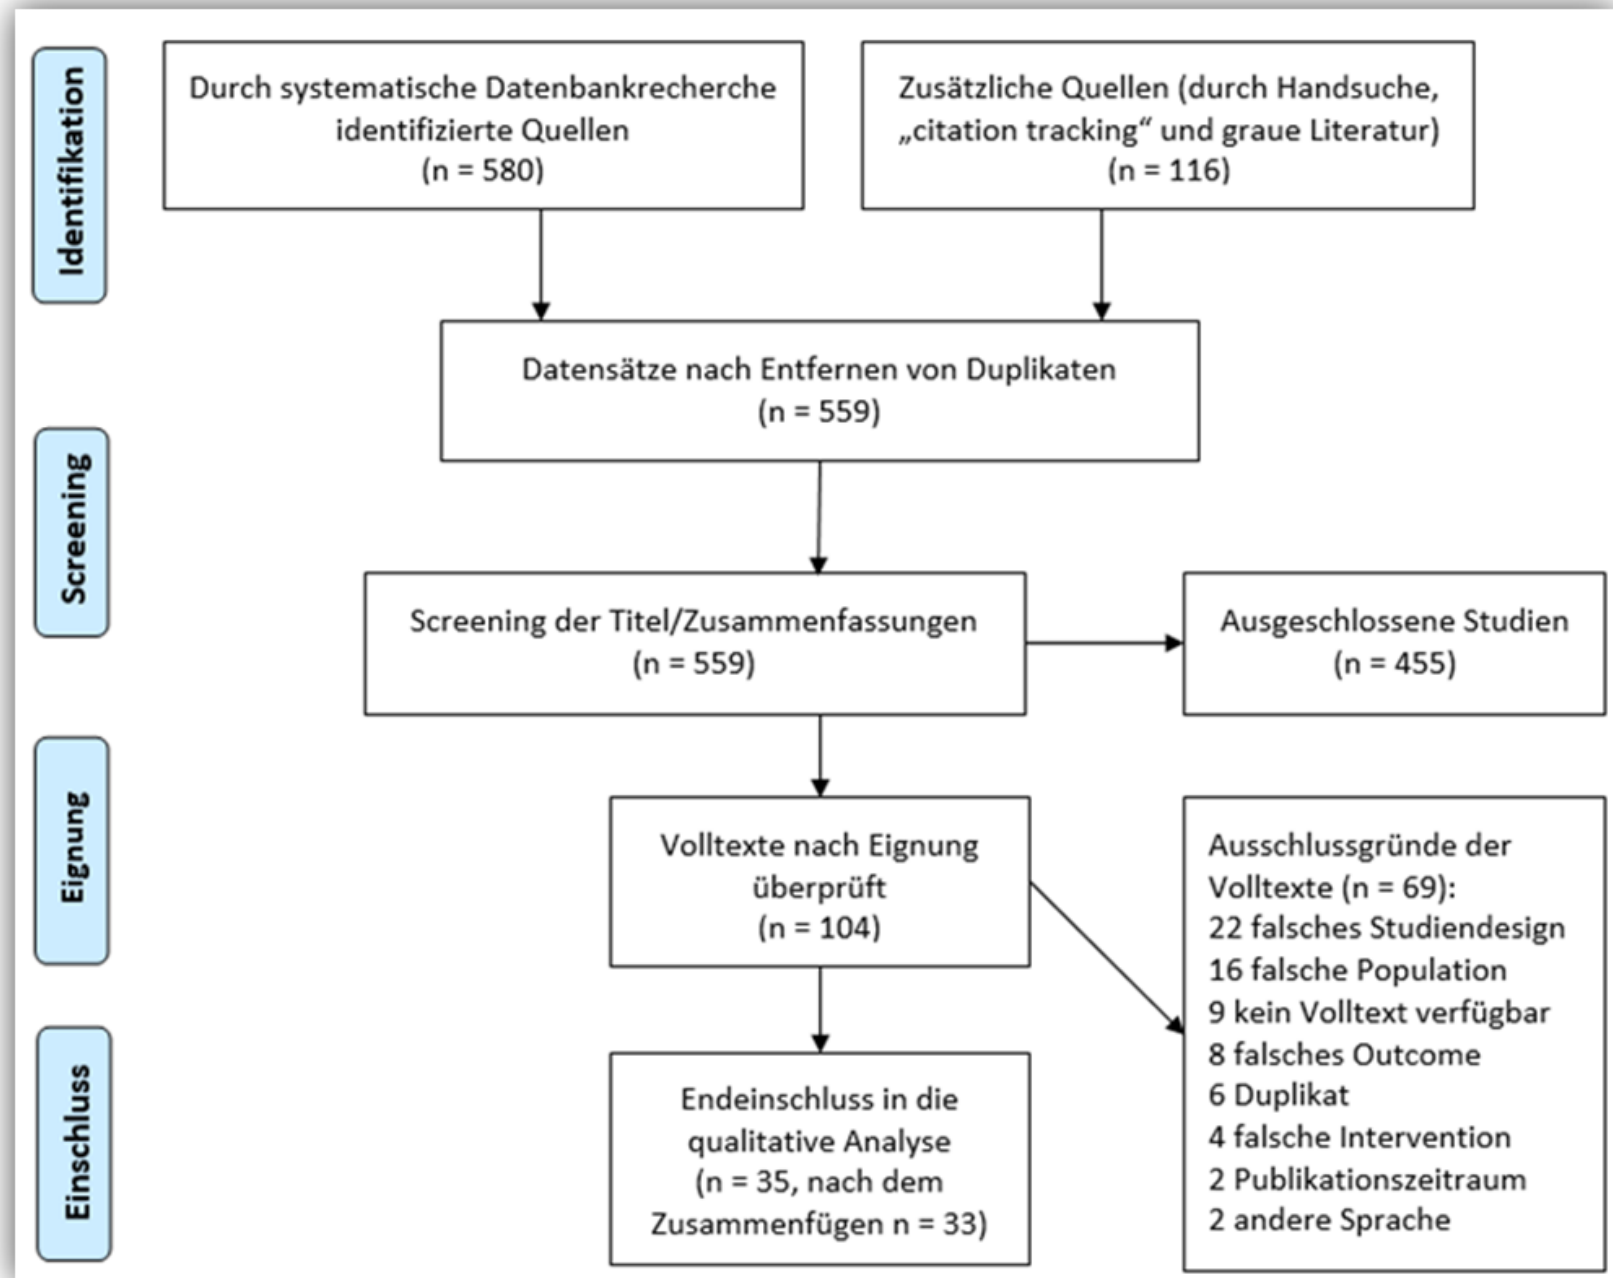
Identifikation

Durch systematische Datenbankrecherche identifizierte Quellen
(n = 580)

Zusätzliche Quellen (durch Handsuche, „citation tracking“ und graue Literatur)
(n = 116)

Datensätze nach Entfernen von Duplikaten
(n = 559)

Screening

Screening der Titel/Zusammenfassungen
(n = 559)

Ausgeschlossene Studien
(n = 455)

Eignung

Volltexte nach Eignung überprüft
(n = 104)

Ausschlussgründe der Volltexte (n = 69):
22 falsches Studiendesign
16 falsche Population
9 kein Volltext verfügbar
8 falsches Outcome
6 Duplikat
4 falsche Intervention
2 Publikationszeitraum
2 andere Sprache

Einschluss

Endeinschluss in die qualitative Analyse
(n = 35, nach dem Zusammenfügen n = 33)